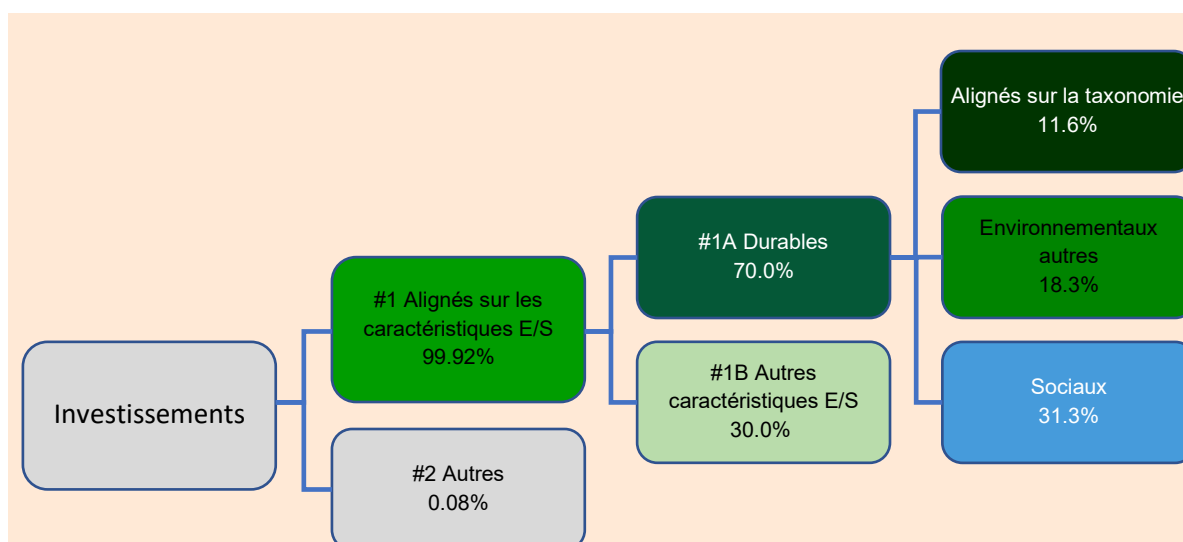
Investissements

#1 Alignés sur les caractéristiques E/S
99.92%

#2 Autres
0.08%

#1A Durables
70.0%

#1B Autres caractéristiques E/S
30.0%

Alignés sur la taxonomie
11.6%

Environnementaux autres
18.3%

Sociaux
31.3%